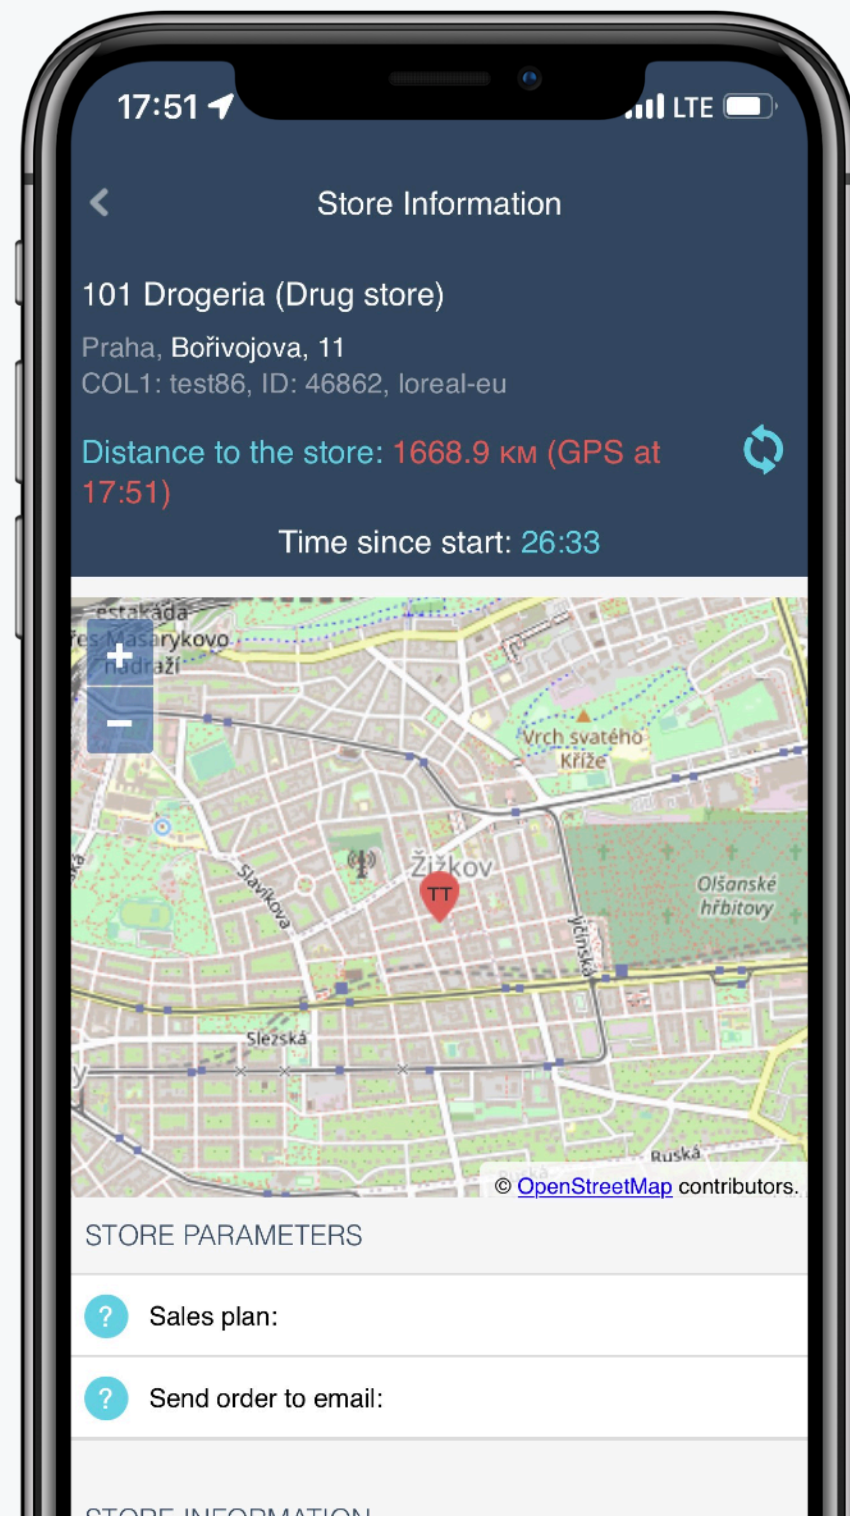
17:51 LTE

Store Information

101 Drogeria (Drug store)

Praha, Bořivojova, 11
COL1: test86, ID: 46862, loreal-eu

Distance to the store: 1668.9 км (GPS at 17:51)

Time since start: 26:33

+
−
estakáda
Masarykovo nádraží
Vrch svatého Kříže
Žižkov
TT
Slavíkova
Olšanské hřbitovy
Jičínská
Slezská
Ruská
© OpenStreetMap contributors.

STORE PARAMETERS

? Sales plan:

? Send order to email:

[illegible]